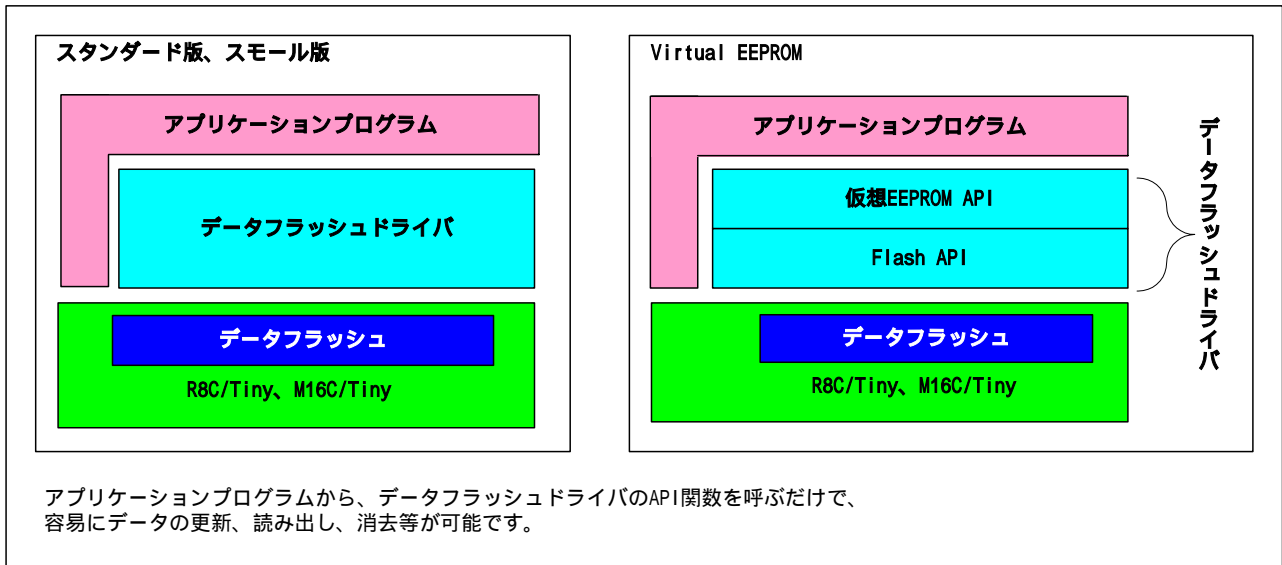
スタンダード版、スモール版

アプリケーションプログラム

データフラッシュドライバ

データフラッシュ

R8C/Tiny、M16C/Tiny

Virtual EEPROM

アプリケーションプログラム

仮想EEPROM API

Flash API

データフラッシュ

R8C/Tiny、M16C/Tiny

データフラッシュドライバ

アプリケーションプログラムから、データフラッシュドライバのAPI関数を呼ぶだけで、容易にデータの更新、読み出し、消去等が可能です。